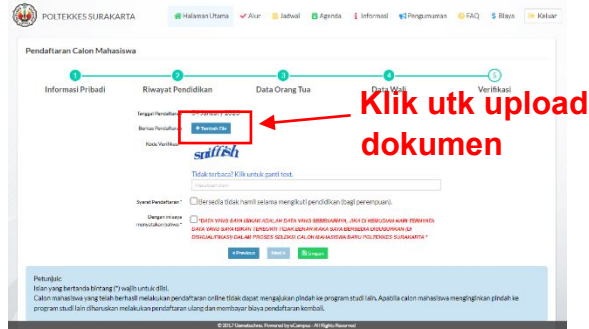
POLTEKKES SURAKARTA

Halaman Utama | Alur | Jadwal | Agenda | Informasi | Pengumuman | FAQ | Biaya | Keluar

Pendaftaran Calon Mahasiswa

Informasi Pribadi | Riwayat Pendidikan | Data Orang Tua | Data Wali | Verifikasi

Tanggal Pendaftaran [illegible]

Berkas Pendaftaran + Tambah File

Kode Verifikasi

sniffish

Tidak terbaca? Klik untuk ganti text.

Masukkan disini

Syarat Pendaftaran * Bersedia tidak hamil selama mengikuti pendidikan (bagi perempuan).

Dengan ini saya menyatakan bahwa * DATA YANG SAYA ISIKAN ADALAH DATA YANG SEBENARNYA, JIKA DI KEMUDIAN HARI TERNYATA DATA YANG SAYA ISIKAN TERBUKTI TIDAK BENAR MAKA SAYA BERSEDIA DIGUGURKAN DI DISKUALIFIKASI DALAM PROSES SELEKSI CALON MAHASISWA BARU POLTEKKES SURAKARTA

« Previous | Next » | Simpan

Klik utk upload dokumen

Petunjuk:
Isian yang bertanda bintang (*) wajib untuk diisi.
Calon mahasiswa yang telah berhasil melakukan pendaftaran online tidak dapat mengajukan pindah ke program studi lain. Apabila calon mahasiswa menginginkan pindah ke program studi lain diharuskan melakukan pendaftaran ulang dan membayar biaya pendaftaran kembali.

© 2017 Gamalaches. Powered by eCampus - All Rights Reserved